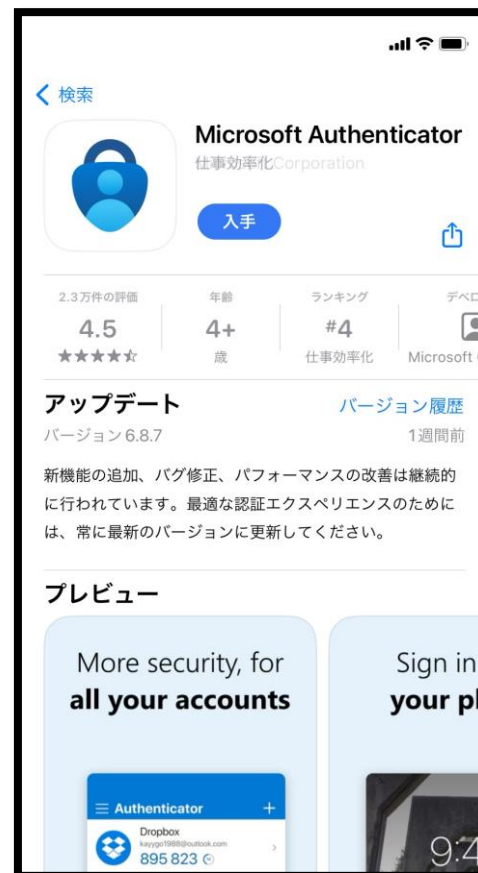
< 検索

Microsoft Authenticator
仕事効率化Corporation

入手

2.3万件の評価
4.5
★★★★☆

年齢
4+
歳

ランキング
#4
仕事効率化

デベロ
Microsoft

アップデート
バージョン履歴
バージョン 6.8.7
1週間前

新機能の追加、バグ修正、パフォーマンスの改善は継続的に行われています。最適な認証エクスペリエンスのためには、常に最新のバージョンに更新してください。

プレビュー

More security, for
all your accounts

Authenticator
Dropbox
kayygo1988@outlook.com
895 823

Sign in
your pl

9:4